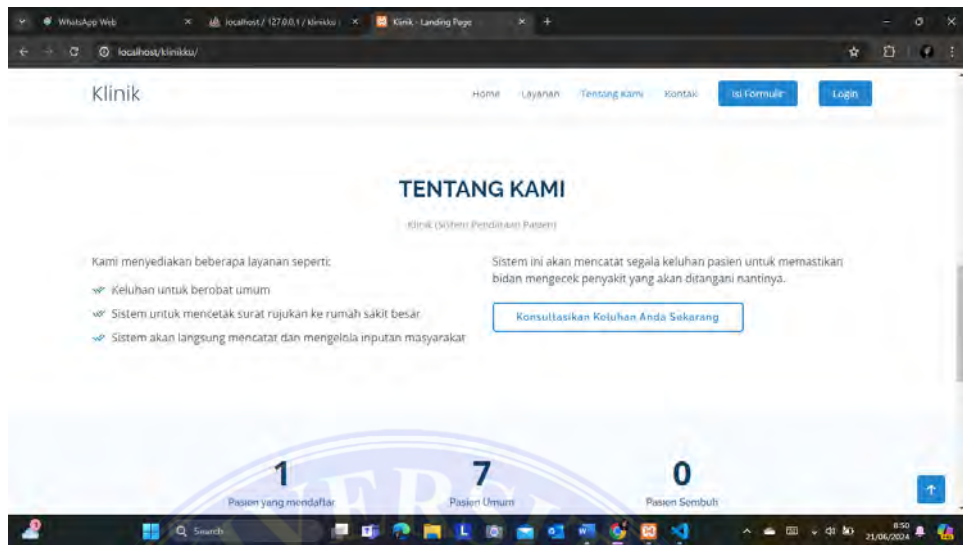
WhatsApp Web
localhost / 127.0.0.1 / klinikku
Klinik - Landing Page
localhost/klinikku/

Klinik
Home Layanan Tentang Kami Kontak Isi Formulir Login

TENTANG KAMI

Klinik (Sistem Pendataan Pasien)

Kami menyediakan beberapa layanan seperti:

Keluhan untuk berobat umum

Sistem untuk mencetak surat rujukan ke rumah sakit besar

Sistem akan langsung mencatat dan mengelola inputan masyarakat

Sistem ini akan mencatat segala keluhan pasien untuk memastikan bidan mengecek penyakit yang akan ditangani nantinya.

Konsultasikan Keluhan Anda Sekarang

1
Pasien yang mendaftar

7
Pasien Umum

0
Pasien Sembuh

Search

8:50
21/06/2024